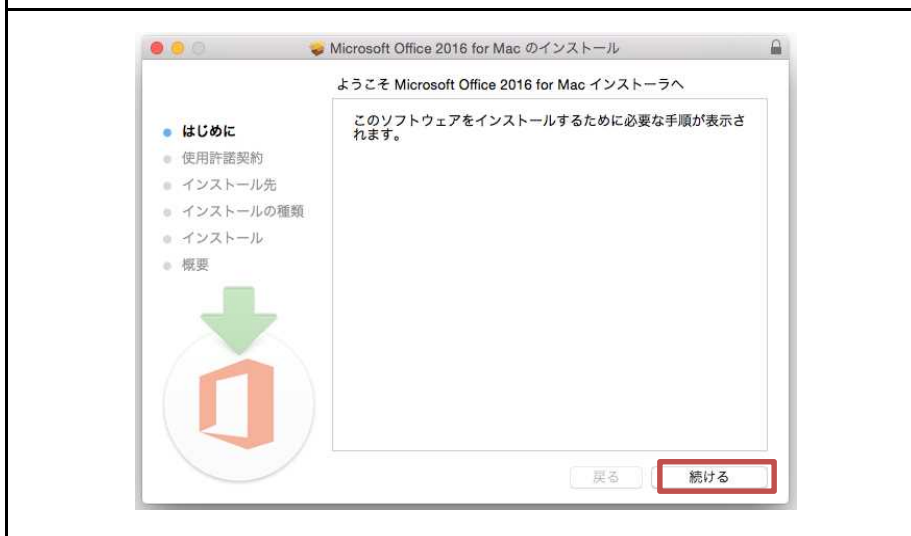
Microsoft Office 2016 for Mac のインストール

ようこそ Microsoft Office 2016 for Mac インストーラへ

はじめに
使用許諾契約
インストール先
インストールの種類
インストール
概要

このソフトウェアをインストールするために必要な手順が表示されます。

戻る
続ける